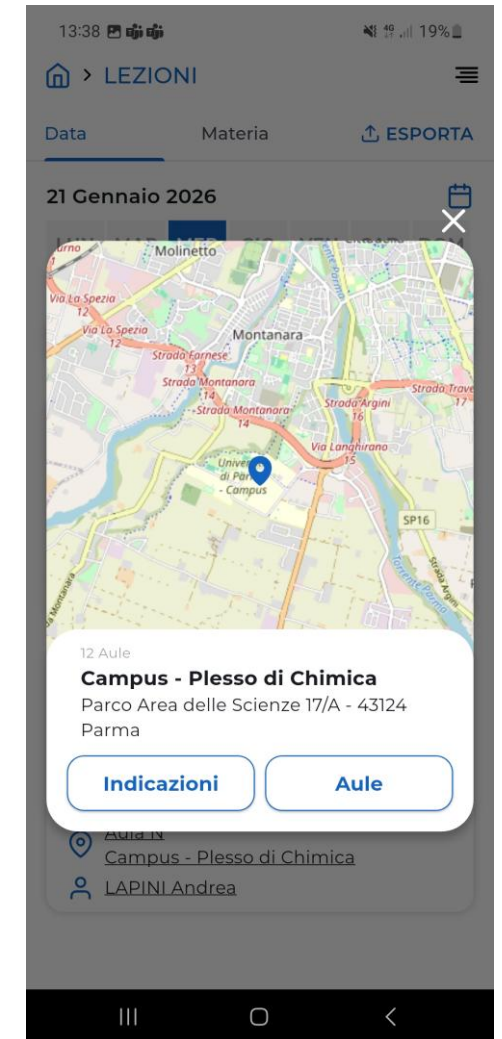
13:38 19%

> LEZIONI

Data Materia ESPORTA

21 Gennaio 2026

MER

Molinetto

Via La Spezia 12

Via La Spezia 12

Montanara

Strada Farnese 13

Strada Montanara 14

Strada Montanara 14

Strada Argini 16

Strada Traversante 17

Via Langhirano 15

Università di Parma - Campus

SP16

12 Aule

Campus - Plesso di Chimica

Parco Area delle Scienze 17/A - 43124 Parma

Indicazioni

Aule

Aula N

Campus - Plesso di Chimica

LAPINI Andrea